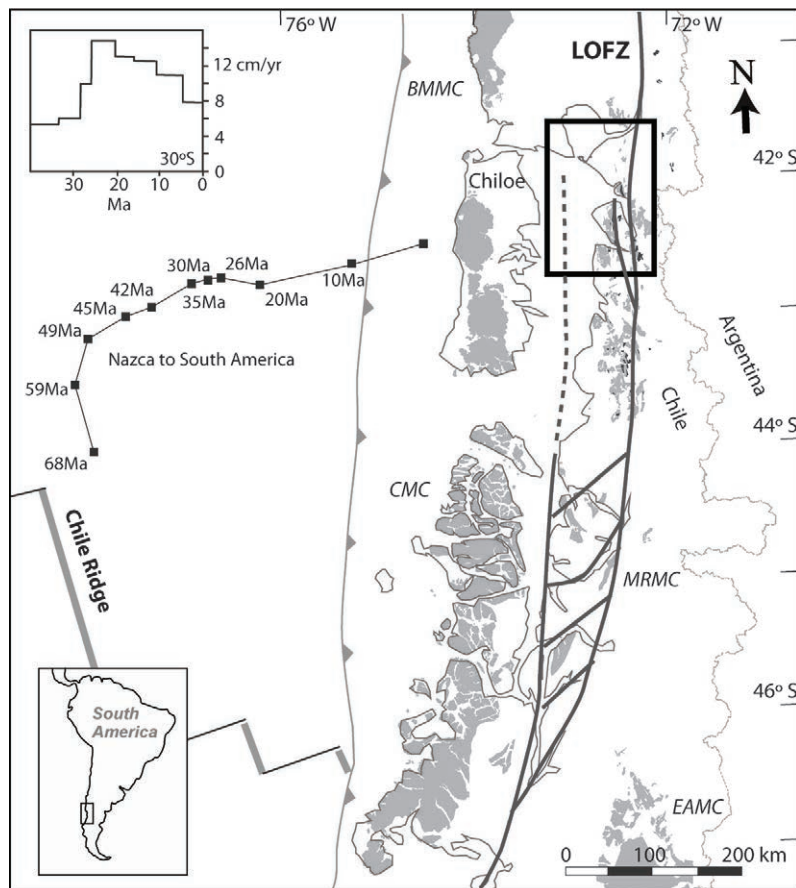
76° W
72° W
LOFZ
N
BMMC
12 cm/yr
8
4
0
30°S
30
20
10
0
Ma
42° S
Chiloe
30Ma
26Ma
10Ma
42Ma
35Ma
20Ma
45Ma
49Ma
Nazca to South America
Argentina
59Ma
Chile
44° S
68Ma
CMC
Chile Ridge
MRMC
South America
46° S
EAMC
0
100
200 km